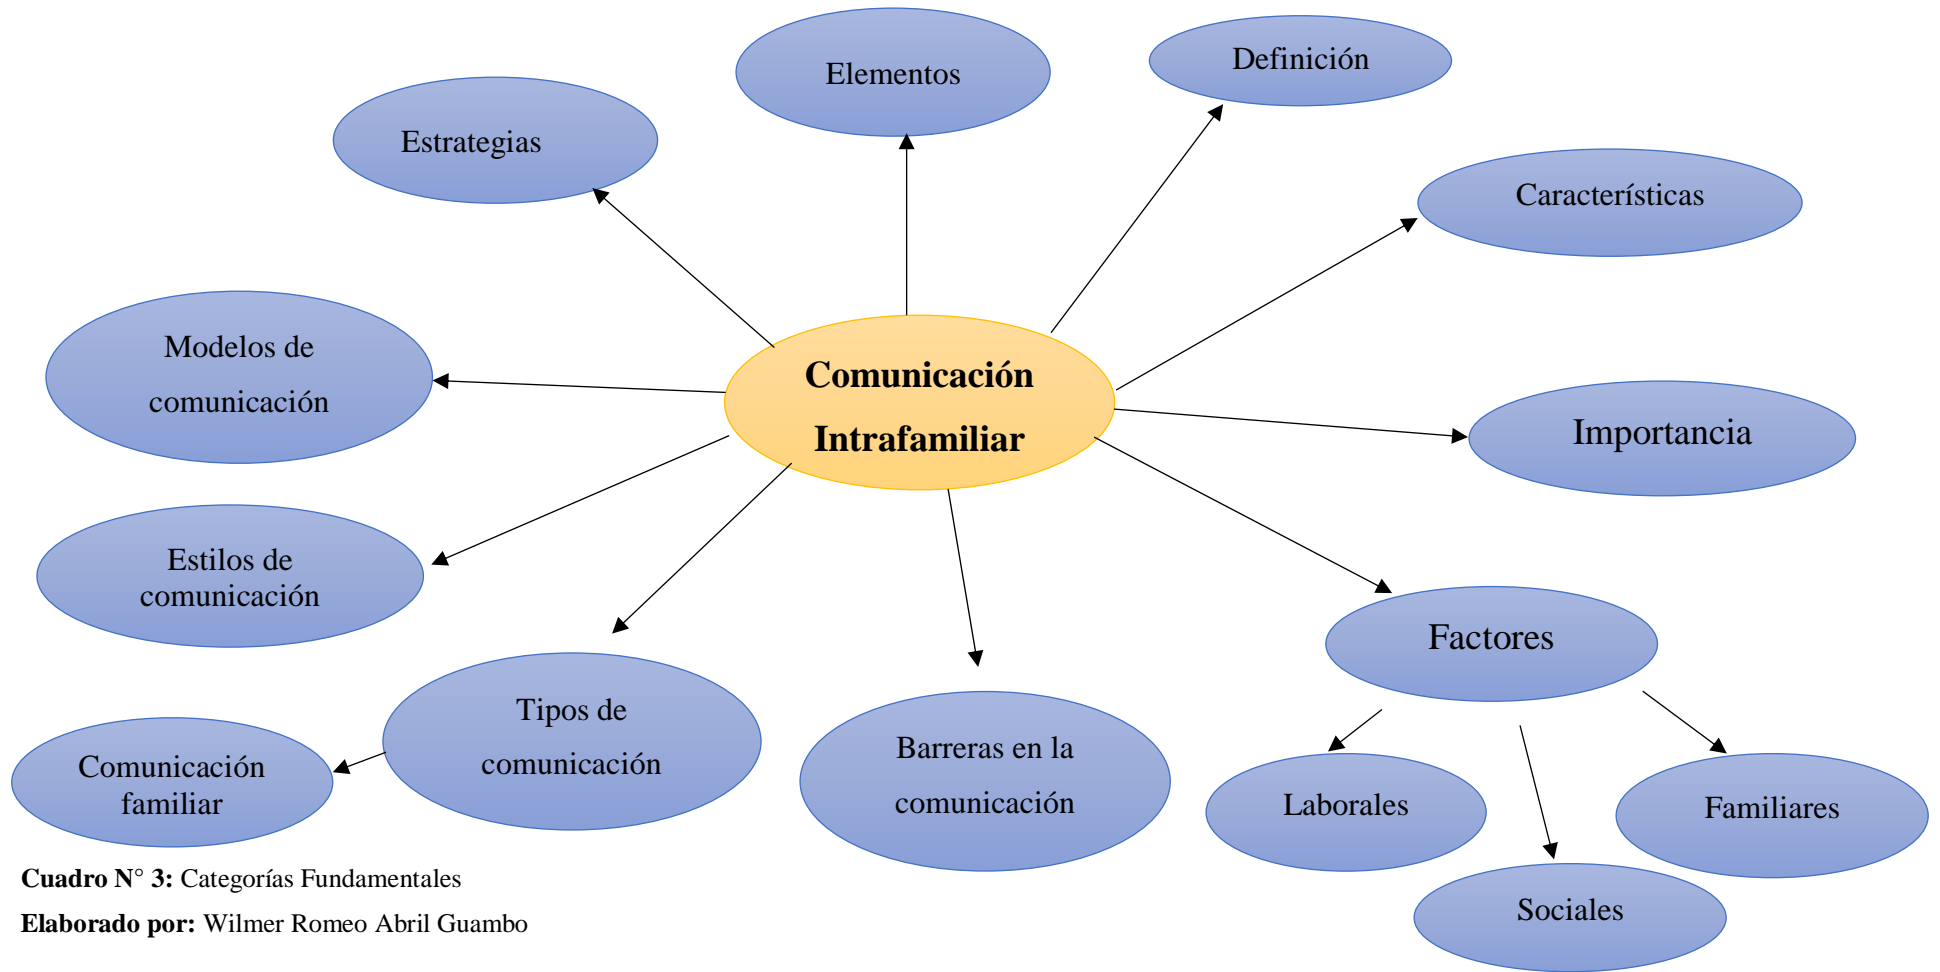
Comunicación Intrafamiliar

Estrategias

Elementos

Definición

Características

Modelos de comunicación

Importancia

Estilos de comunicación

Tipos de comunicación

Barreras en la comunicación

Factores

Comunicación familiar

Laborales

Sociales

Familiares

**Cuadro N° 3:** Categorías Fundamentales

**Elaborado por:** Wilmer Romeo Abril Guambo